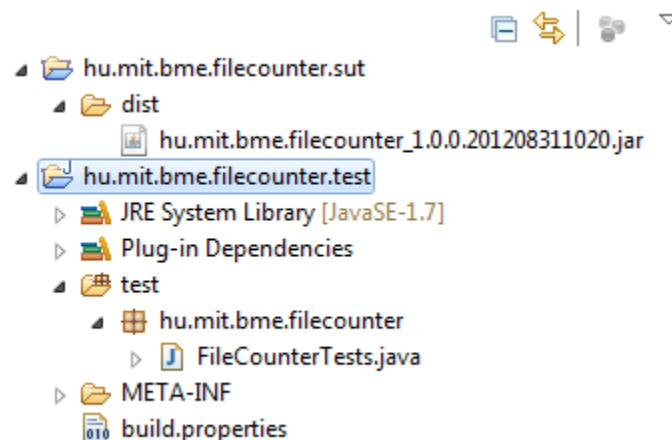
hu.mit.bme.filecounter.sut
dist
hu.mit.bme.filecounter_1.0.0.201208311020.jar
hu.mit.bme.filecounter.test
JRE System Library [JavaSE-1.7]
Plug-in Dependencies
test
hu.mit.bme.filecounter
FileCounterTests.java
META-INF
build.properties